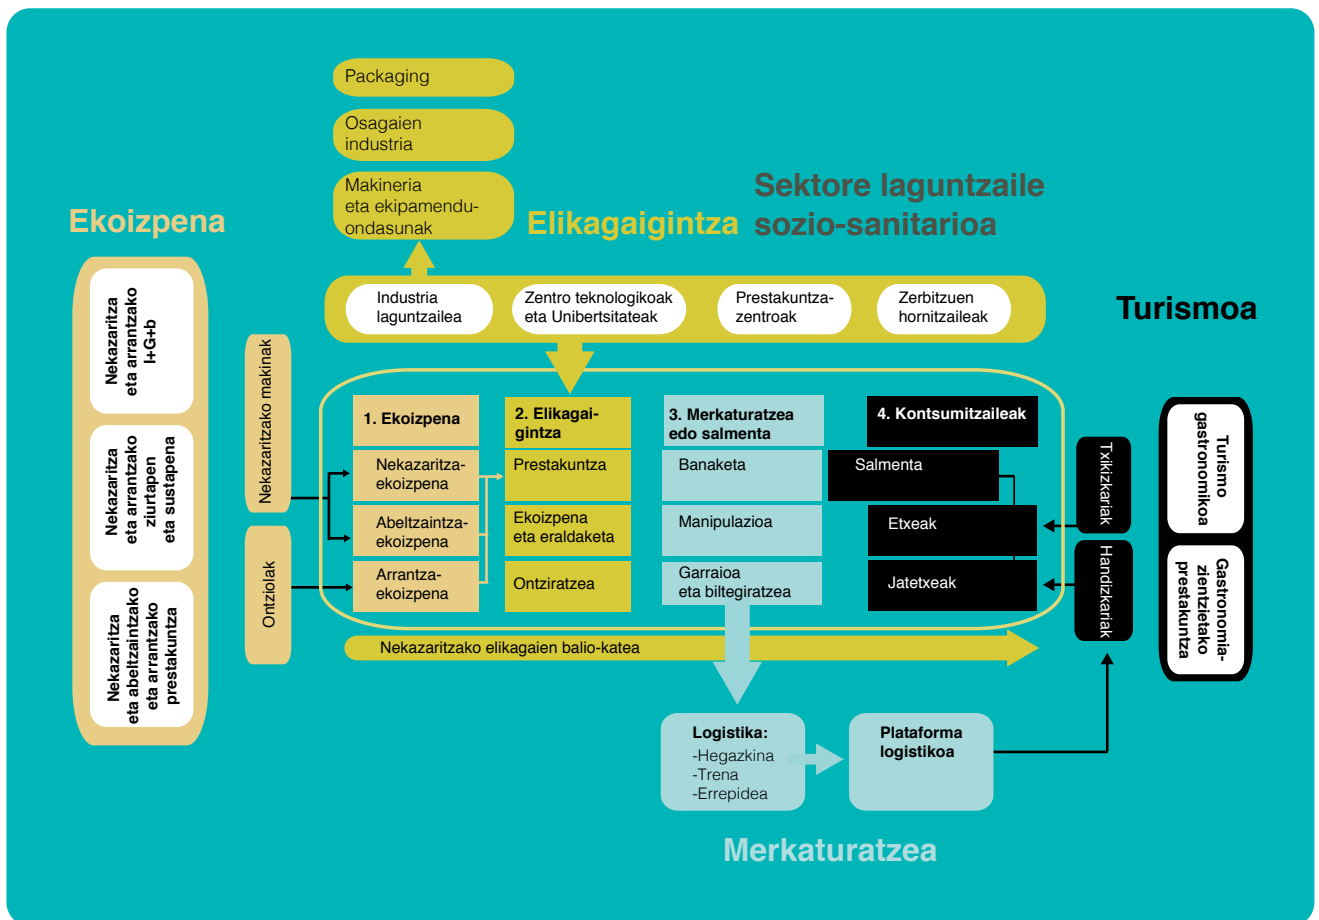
Packaging

Osagaien industria

Makineria eta ekipamendu-ondasunak

Sektore laguntzaile sozio-sanitarioa

Ekoizpena

Elikagaigintza

Turismoa

Nekazaritza eta arrantzako I+G+b

Nekazaritza eta arrantzako ziurtapen eta sustapena

Nekazaritza eta abeltzaintzako eta arrantzako prestakuntza

Industria laguntzailea

Zentro teknologikoak eta Unibertsitateak

Prestakuntza-zentroak

Zerbitzuen hornitzaileak

Nekazaritzako makinak

Ontziolak

1. Ekoizpena

Nekazaritza-ekoizpena

Abeltzaintza-ekoizpena

Arrantza-ekoizpena

2. Elikagai-gintza

Prestakuntza

Ekoizpena eta eraldaketa

Ontziratzea

3. Merkaturatzea edo salmenta

Banaketa

Manipulazioa

Garraioa eta biltegiratzea

4. Kontsumitzaileak

Salmenta

Etxeak

Jatetxeak

Txikizkariak

Handizkariak

Turismo gastronomikoa

Gastronomia-zientzietako prestakuntza

Nekazaritzako elikagaien balio-katea

Logistika:
-Hegazkina
-Trena
-Errepidea

Plataforma logistikoa

Merkaturatzea